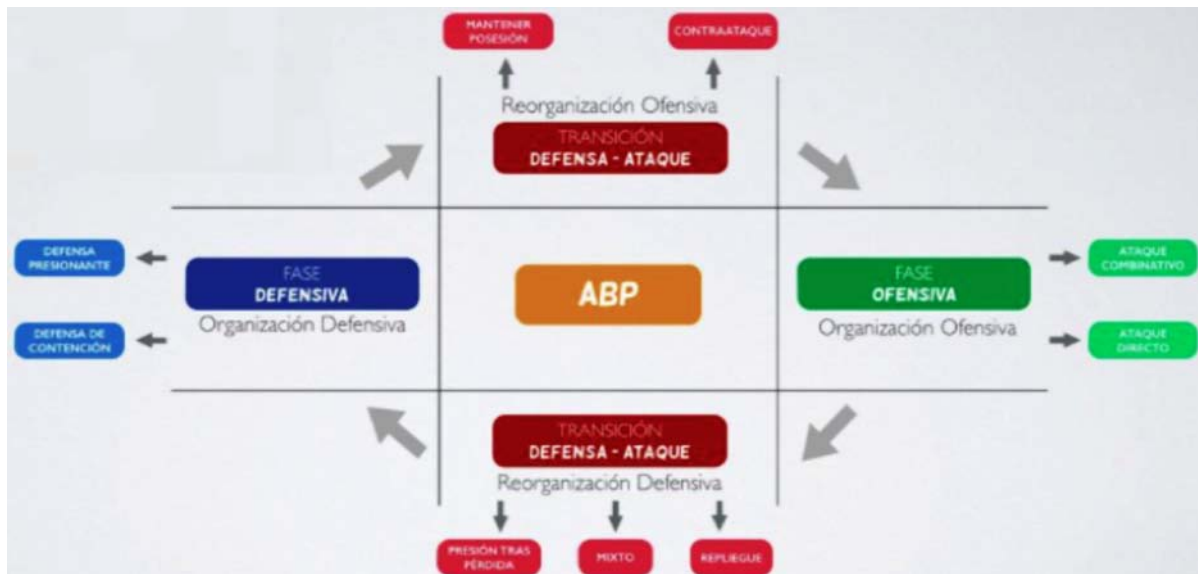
MANTENER POSESIÓN

CONTRAATAQUE

Reorganización Ofensiva

TRANSICIÓN
DEFENSA - ATAQUE

DEFENSA PRESIONANTE

DEFENSA DE CONTENCIÓN

FASE
DEFENSIVA
Organización Defensiva

ABP

FASE
OFENSIVA
Organización Ofensiva

ATAQUE COMBINATIVO

ATAQUE DIRECTO

TRANSICIÓN
DEFENSA - ATAQUE
Reorganización Defensiva

PRESIÓN TRAS PÉRDIDA

MIXTO

REPLIEGUE